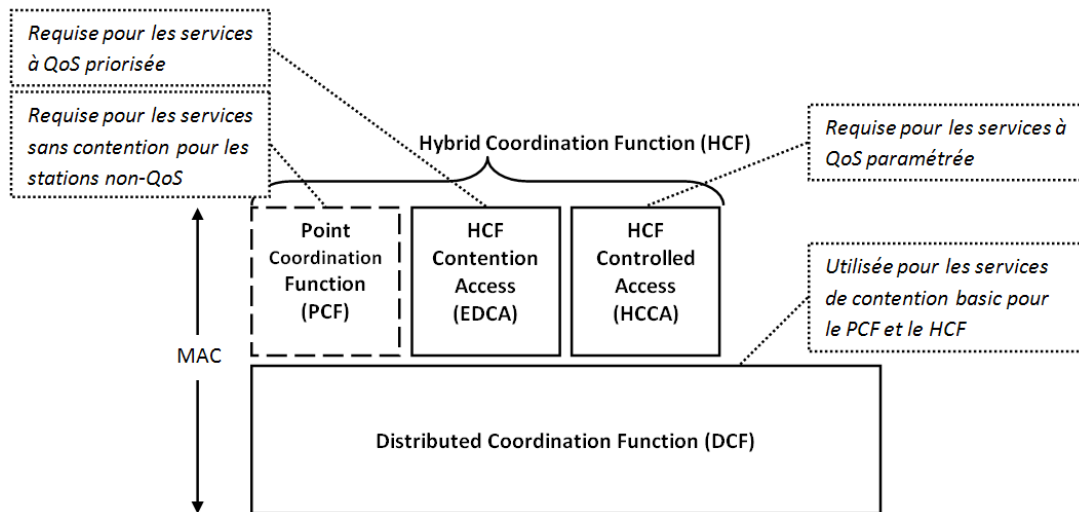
Requise pour les services à QoS priorisée

Requise pour les services sans contention pour les stations non-QoS

Hybrid Coordination Function (HCF)

Requise pour les services à QoS paramétrée

Point Coordination Function (PCF)

HCF Contention Access (EDCA)

HCF Controlled Access (HCCA)

Utilisée pour les services de contention basic pour le PCF et le HCF

MAC

Distributed Coordination Function (DCF)